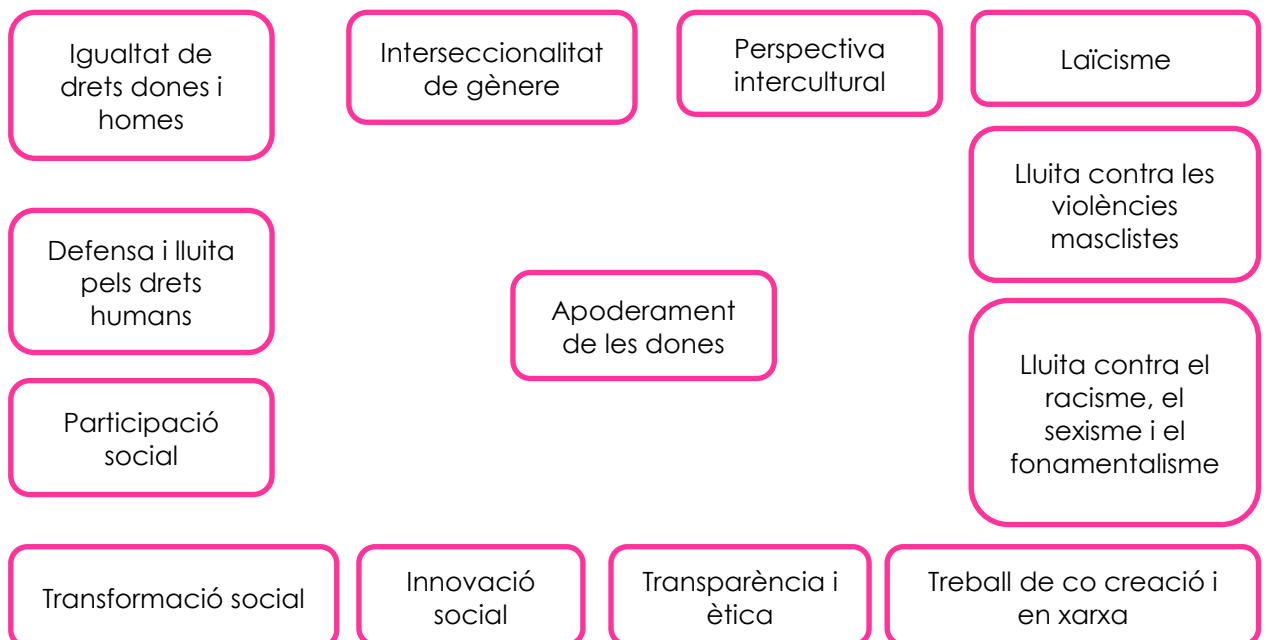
Igualtat de drets dones i homes

Interseccionalitat de gènere

Perspectiva intercultural

Laïcisme

Lluita contra les violències masclistes

Defensa i lluita pels drets humans

Apoderament de les dones

Lluita contra el racisme, el sexisme i el fonamentalisme

Participació social

Transformació social

Innovació social

Transparència i ètica

Treball de co creació i en xarxa